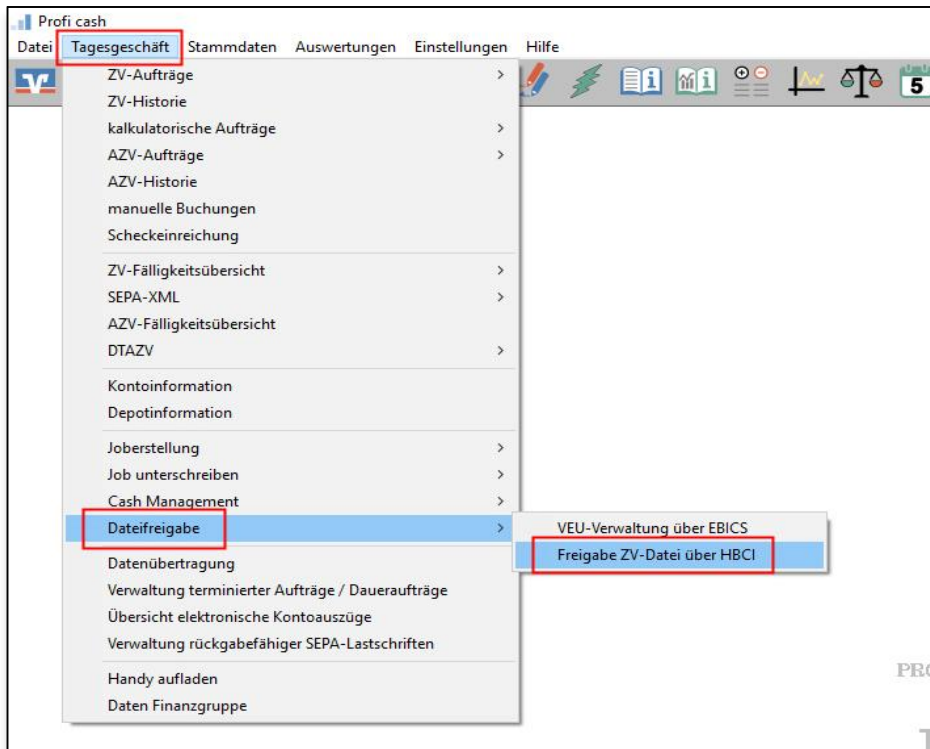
Profi cash

Datei Tagesgeschäft Stammdaten Auswertungen Einstellungen Hilfe

ZV-Aufträge
ZV-Historie
kalkulatorische Aufträge
AZV-Aufträge
AZV-Historie
manuelle Buchungen
Scheckeinreichung

ZV-Fälligkeitsübersicht
SEPA-XML
AZV-Fälligkeitsübersicht
DTAZV

Kontoinformation
Depotinformation

Joberstellung
Job unterschreiben
Cash Management
Dateifreigabe
Datenübertragung
Verwaltung terminierter Aufträge / Daueraufträge
Übersicht elektronische Kontoauszüge
Verwaltung rückgabefähiger SEPA-Lastschriften

Handy aufladen
Daten Finanzgruppe

VEU-Verwaltung über EBICS
Freigabe ZV-Datei über HBCI

5

PR